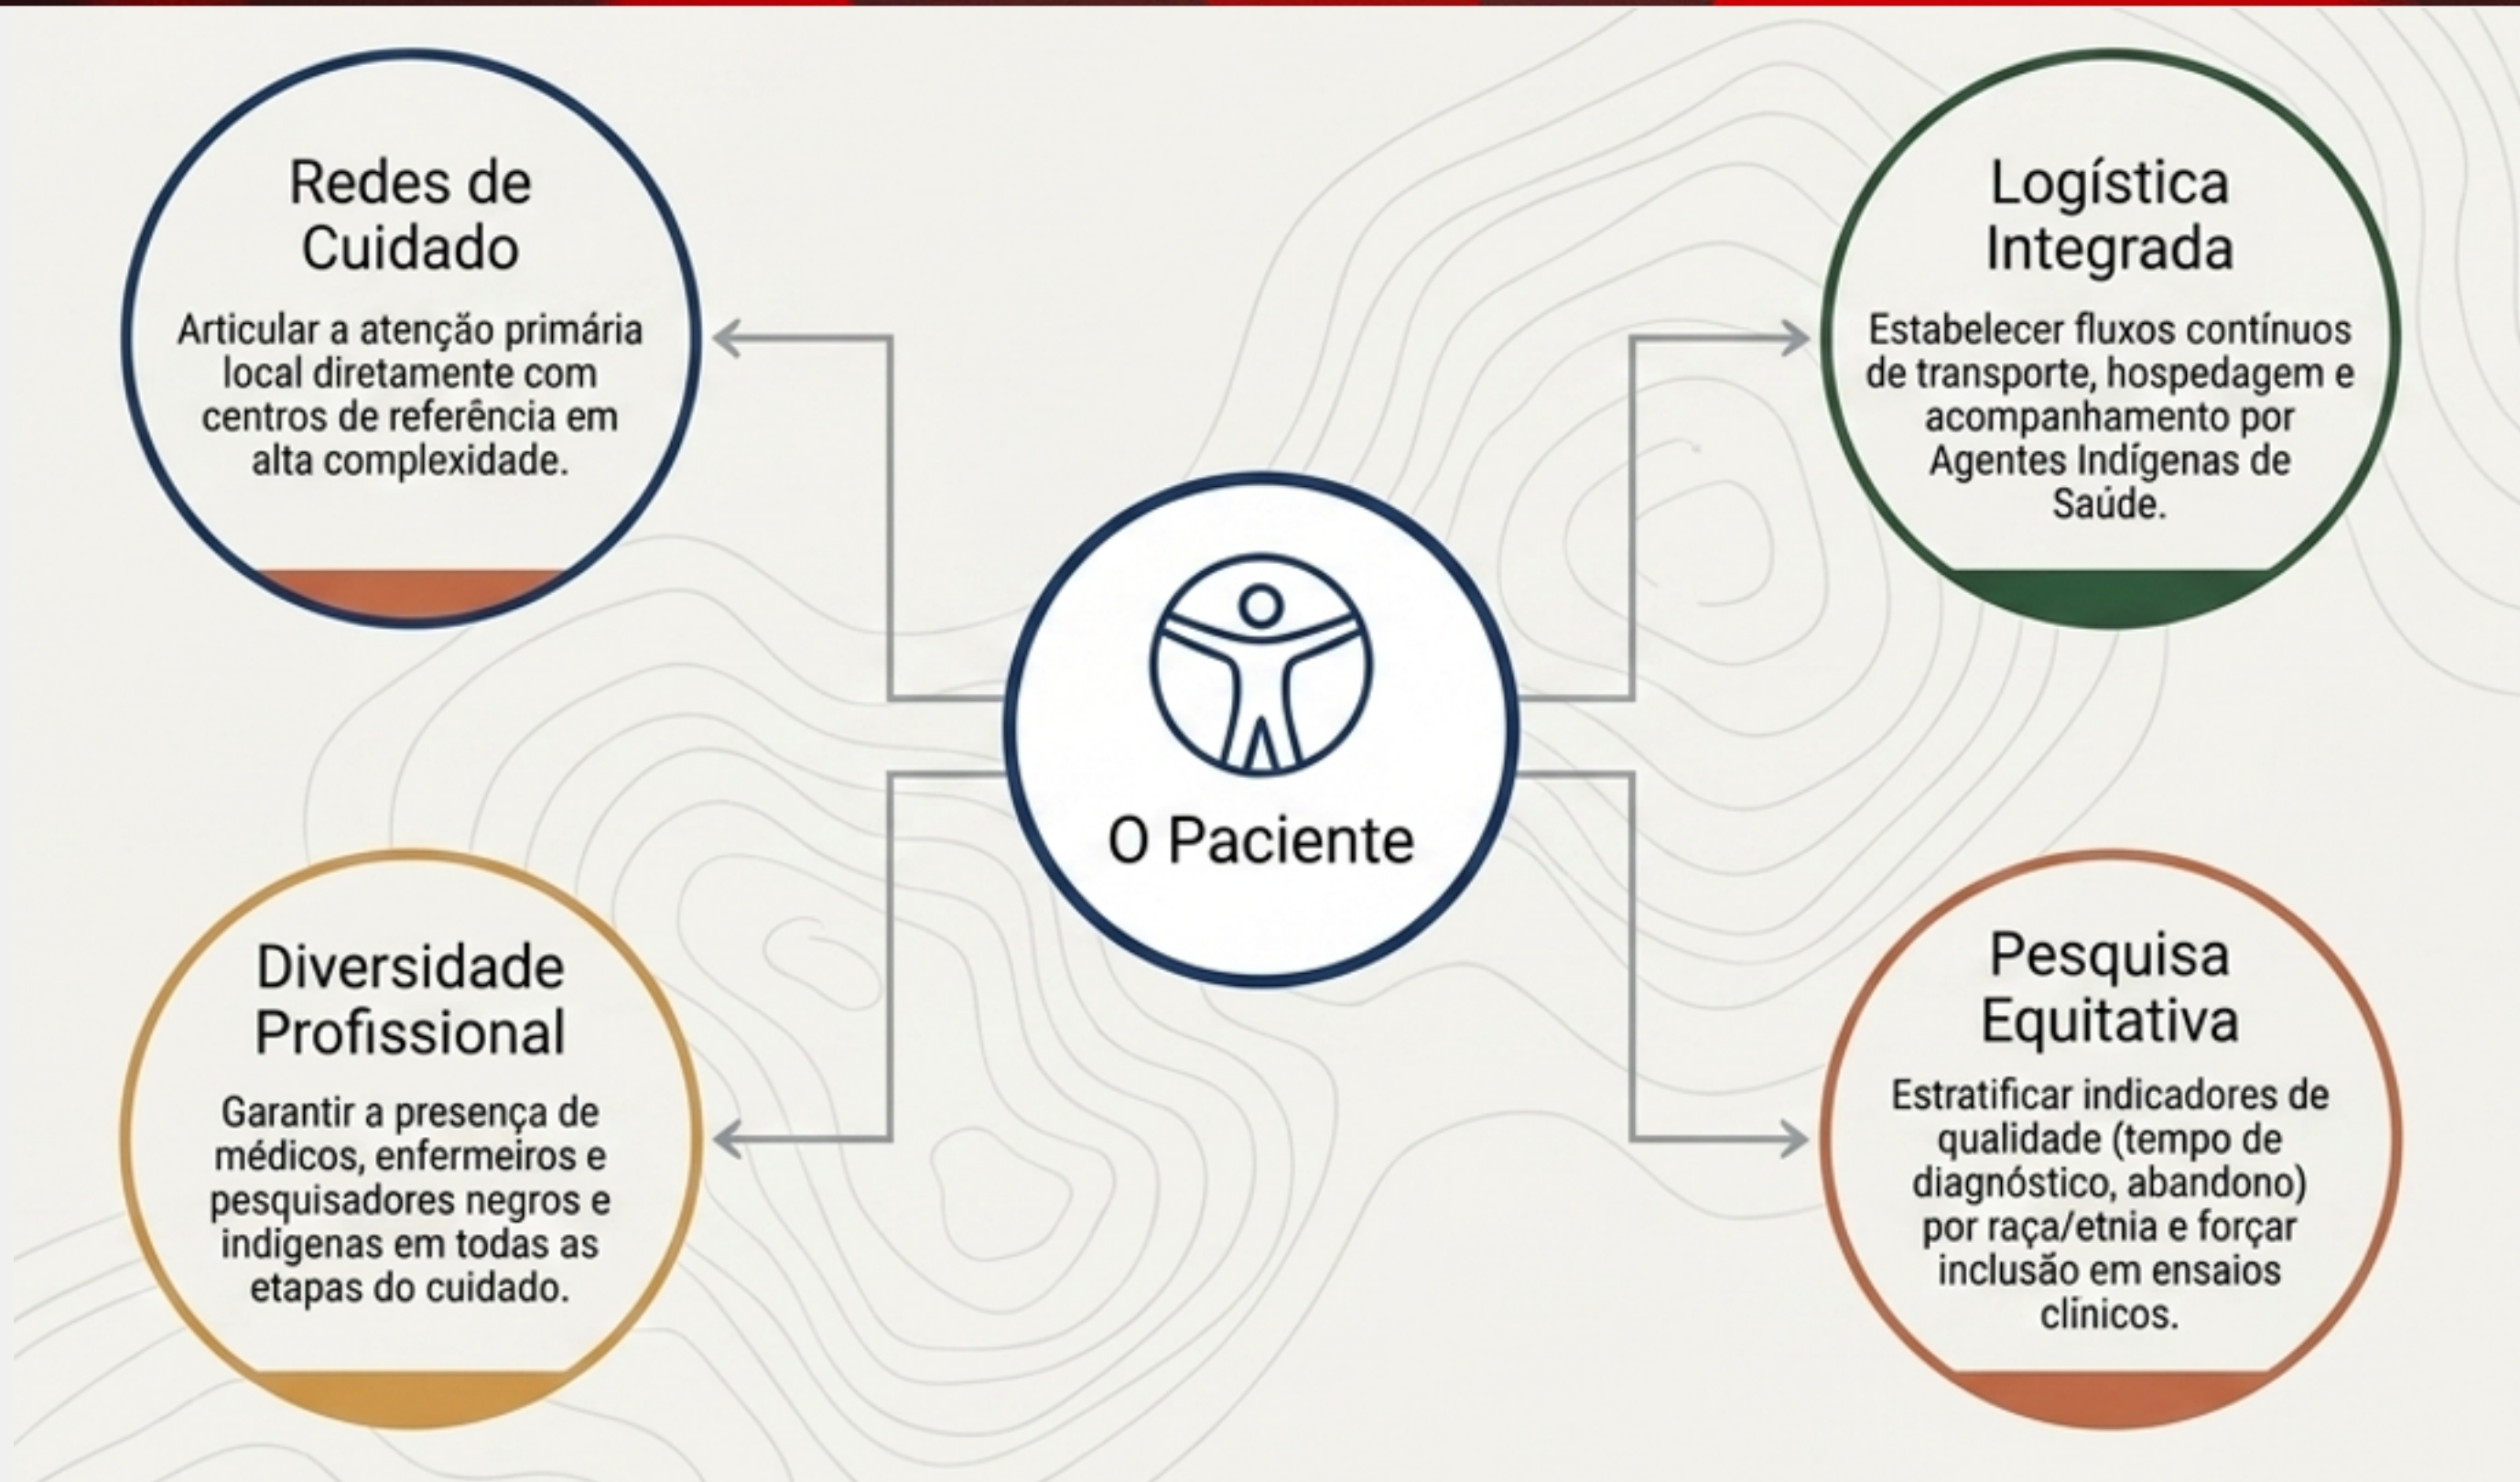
Redes de Cuidado

Articular a atenção primária local diretamente com centros de referência em alta complexidade.

Logística Integrada

Estabelecer fluxos contínuos de transporte, hospedagem e acompanhamento por Agentes Indígenas de Saúde.

O Paciente

Diversidade Profissional

Garantir a presença de médicos, enfermeiros e pesquisadores negros e indigenas em todas as etapas do cuidado.

Pesquisa Equitativa

Estratificar indicadores de qualidade (tempo de diagnóstico, abandono) por raça/etnia e forçar inclusão em ensaios clínicos.